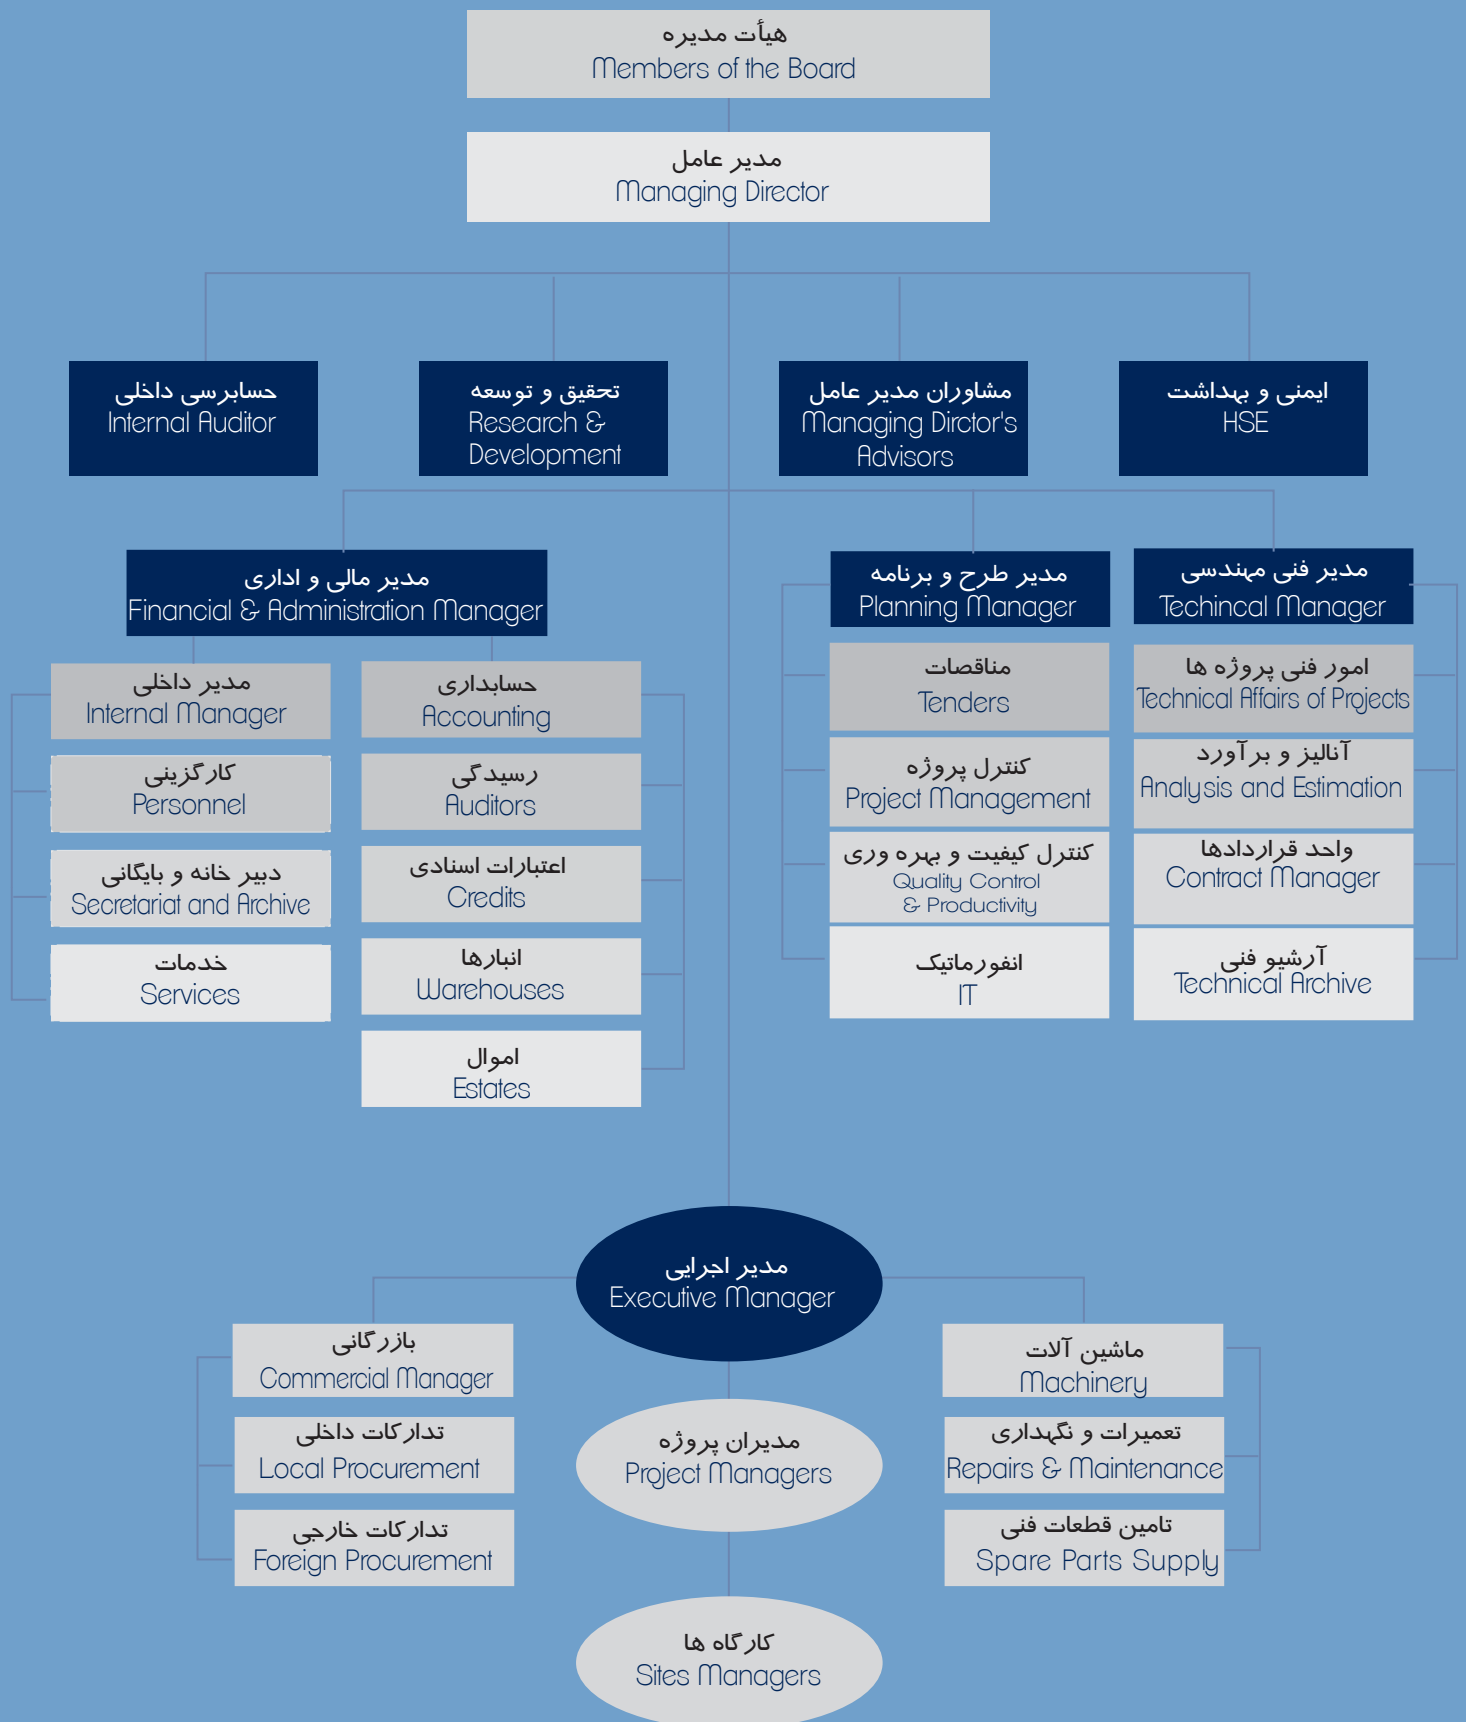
هیأت مدیره
Members of the Board

مدیر عامل
Managing Director

حسابرسی داخلی
Internal Auditor

تحقیق و توسعه
Research & Development

مشاوران مدیر عامل
Managing Dirctor's Advisors

ایمنی و بهداشت
HSE

مدیر مالی و اداری
Financial & Administration Manager

مدیر داخلی
Internal Manager

کارگزینی
Personnel

دبیر خانه و بایگانی
Secretariat and Archive

خدمات
Services

حسابداری
Accounting

رسیدگی
Auditors

اعتبارات اسنادی
Credits

انبارها
Warehouses

اموال
Estates

مدیر طرح و برنامه
Planning Manager

مناقصات
Tenders

کنترل پروژه
Project Management

کنترل کیفیت و بهره وری
Quality Control & Productivity

انفورماتیک
IT

مدیر فنی مهندسی
Techincal Manager

امور فنی پروژه ها
Technical Affairs of Projects

آنالیز و برآورد
Analysis and Estimation

واحد قراردادها
Contract Manager

آرشیو فنی
Technical Archive

مدیر اجرایی
Executive Manager

بازرگانی
Commercial Manager

تدارکات داخلی
Local Procurement

تدارکات خارجی
Foreign Procurement

مدیران پروژه
Project Managers

ماشین آلات
Machinery

تعمیرات و نگهداری
Repairs & Maintenance

تامین قطعات فنی
Spare Parts Supply

کارگاه ها
Sites Managers